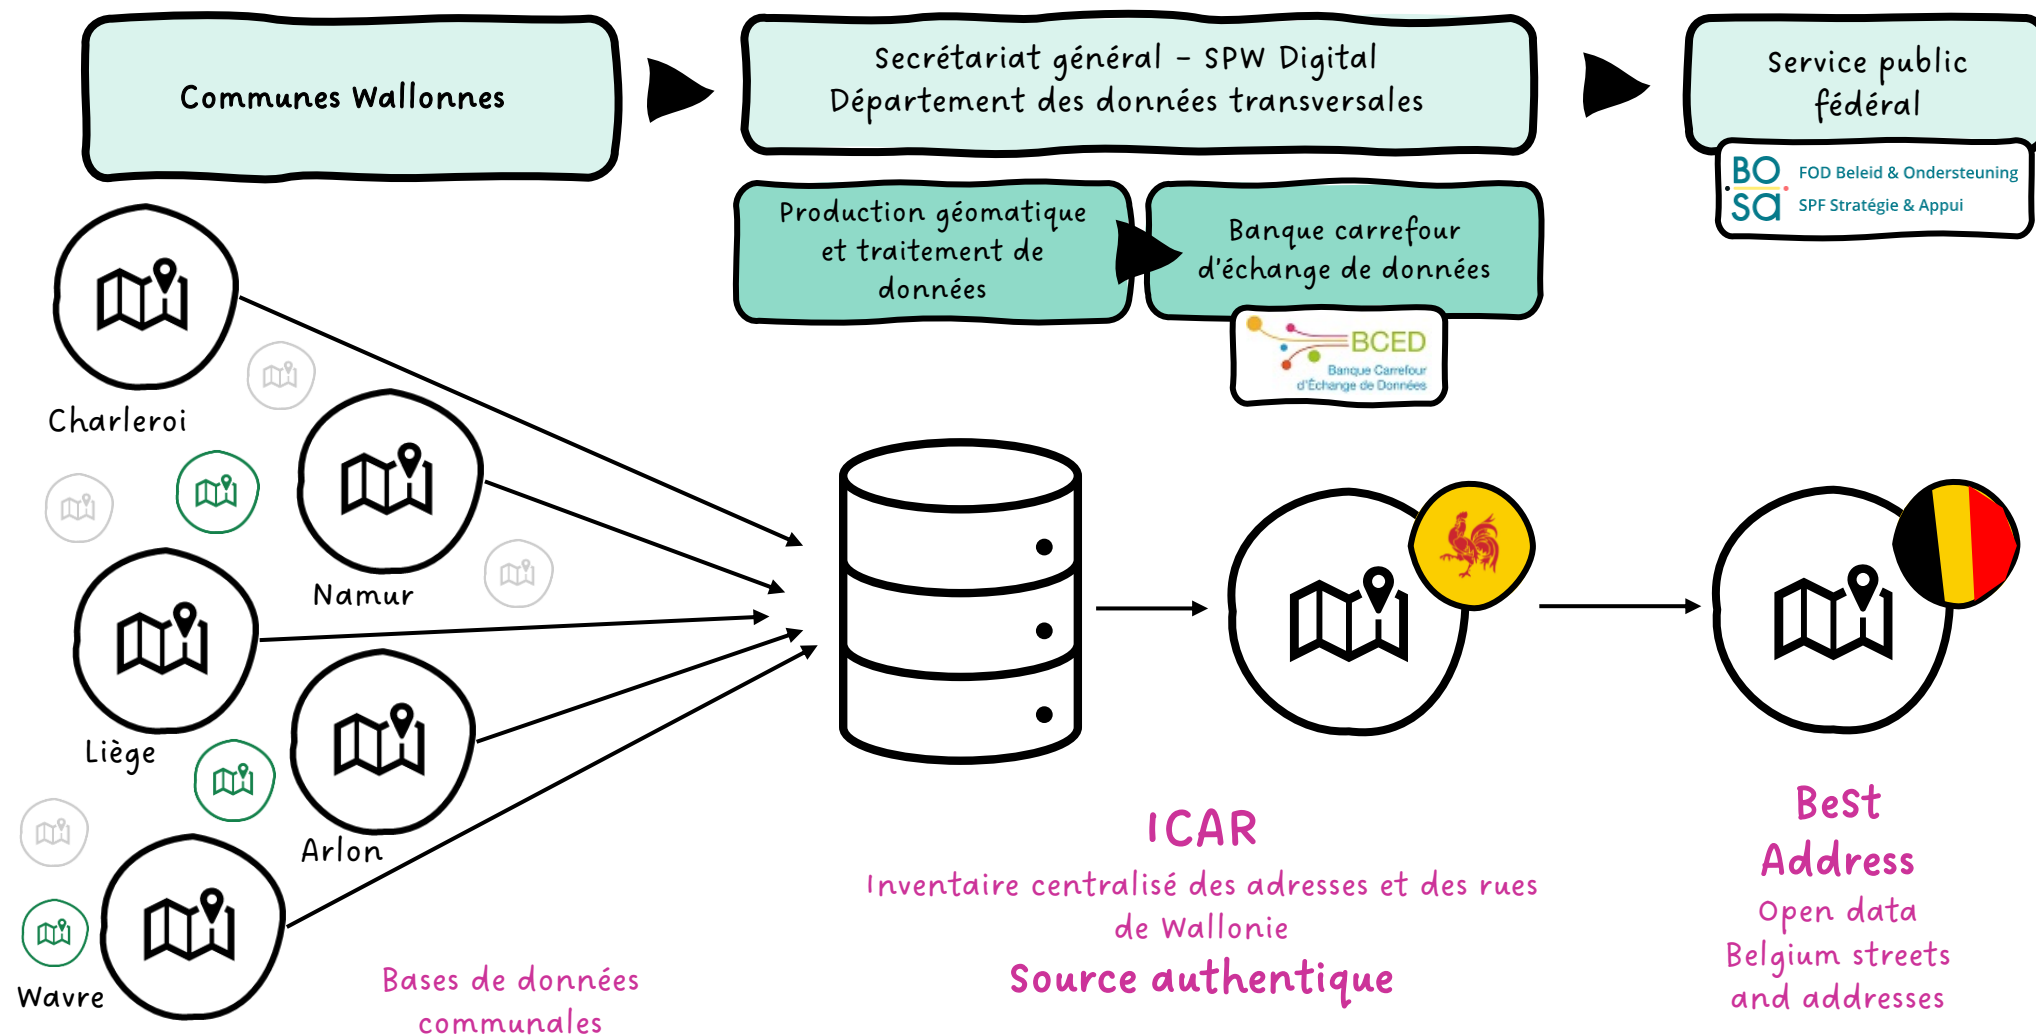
Communes Wallonnes

Secrétariat général - SPW Digital
Département des données transversales

Service public fédéral

BO SA FOD Beleid & Ondersteuning
SPF Stratégie & Appui

Production géomatique et traitement de données

Banque carrefour d'échange de données

BCED
Banque Carrefour d'Échange de Données

Charleroi

Namur

Liège

Arlon

Wavre

Bases de données communales

ICAR
Inventaire centralisé des adresses et des rues de Wallonie
Source authentique

Best Address
Open data
Belgium streets and addresses